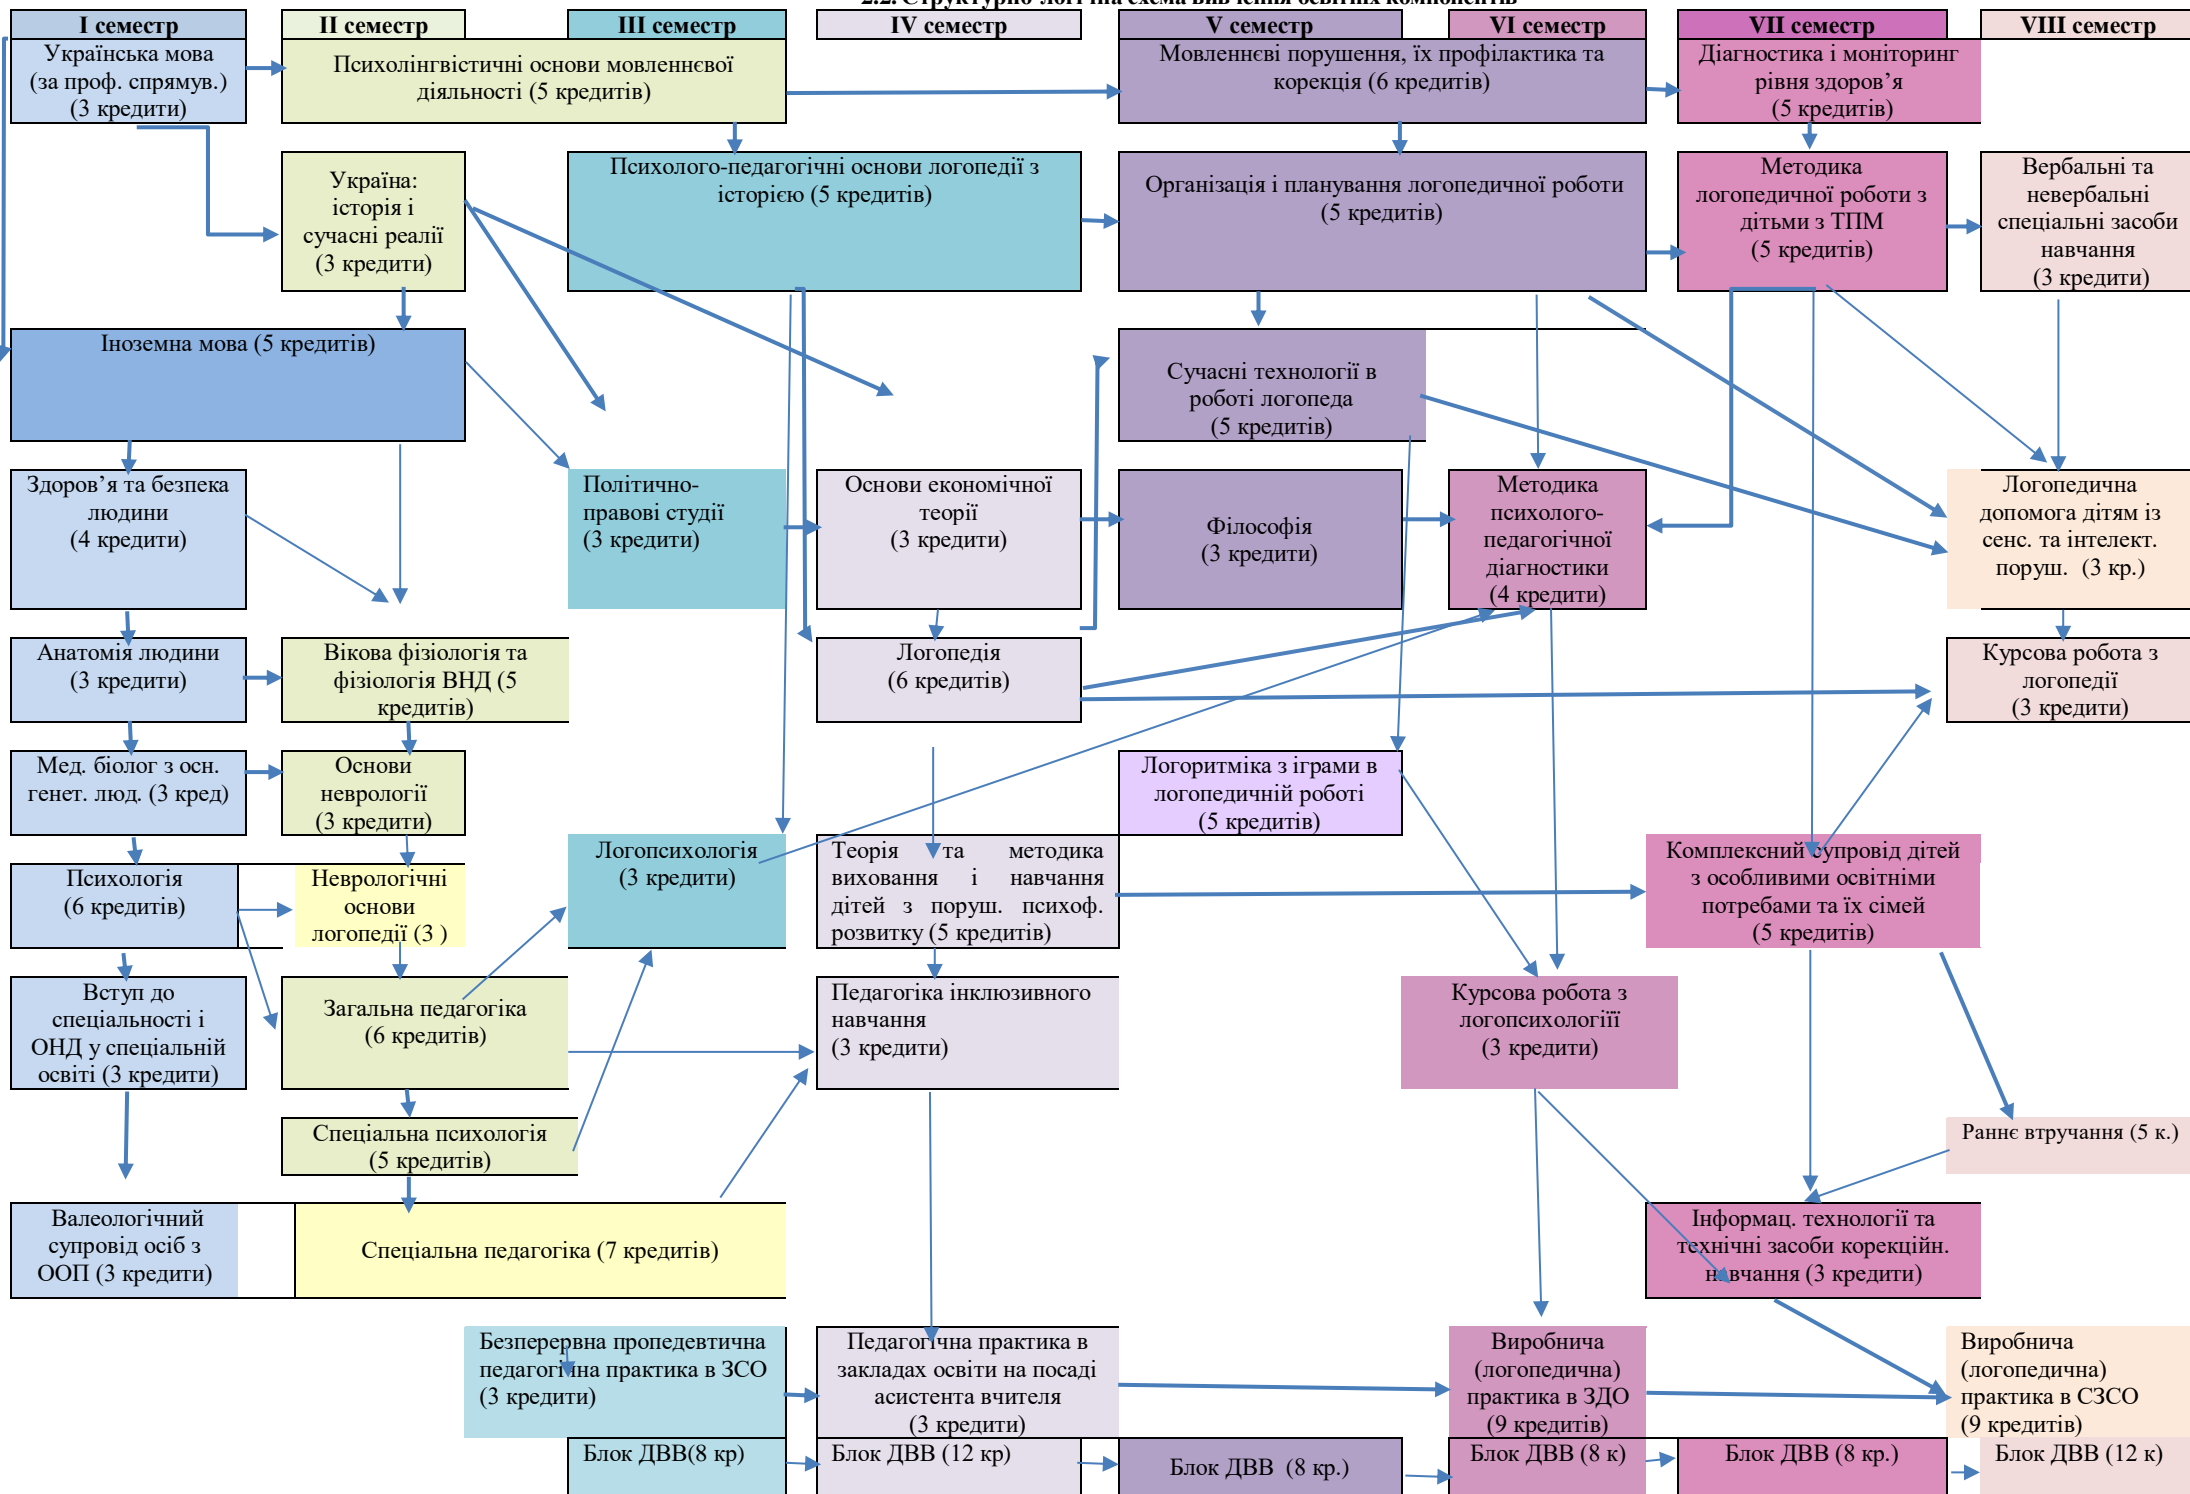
2.2. Структурно-логічна схема вивчення освітніх компонентів

I семестр

II семестр

III семестр

IV семестр

V семестр

VI семестр

VII семестр

VIII семестр

Українська мова (за проф. спрямув.) (3 кредити)

Психолінгвістичні основи мовленнєвої діяльності (5 кредитів)

Мовленнєві порушення, їх профілактика та корекція (6 кредитів)

Діагностика і моніторинг рівня здоров'я (5 кредитів)

Україна: історія і сучасні реалії (3 кредити)

Психолого-педагогічні основи логопедії з історією (5 кредитів)

Організація і планування логопедичної роботи (5 кредитів)

Методика логопедичної роботи з дітьми з ТПМ (5 кредитів)

Вербальні та невербальні спеціальні засоби навчання (3 кредити)

Іноземна мова (5 кредитів)

Сучасні технології в роботі логопеда (5 кредитів)

Здоров'я та безпека людини (4 кредити)

Політично-правові студії (3 кредити)

Основи економічної теорії (3 кредити)

Філософія (3 кредити)

Методика психолого-педагогічної діагностики (4 кредити)

Логопедична допомога дітям із сенс. та інтелект. поруш. (3 кр.)

Анатомія людини (3 кредити)

Вікова фізіологія та фізіологія ВНД (5 кредитів)

Логопедія (6 кредитів)

Курсова робота з логопедії (3 кредити)

Мед. біолог з осн. генет. люд. (3 кред)

Основи неврології (3 кредити)

Логоритміка з іграми в логопедичній роботі (5 кредитів)

Психологія (6 кредитів)

Неврологічні основи логопедії (3 )

Логопсихологія (3 кредити)

Теорія та методика виховання і навчання дітей з поруш. психоф. розвитку (5 кредитів)

Комплексний супровід дітей з особливими освітніми потребами та їх сімей (5 кредитів)

Вступ до спеціальності і ОНД у спеціальній освіті (3 кредити)

Загальна педагогіка (6 кредитів)

Педагогіка інклюзивного навчання (3 кредити)

Курсова робота з логопсихології (3 кредити)

Спеціальна психологія (5 кредитів)

Раннє втручання (5 к.)

Валеологічний супровід осіб з ООП (3 кредити)

Спеціальна педагогіка (7 кредитів)

Інформац. технології та технічні засоби корекційн. навчання (3 кредити)

Безперервна пропедевтична педагогічна практика в ЗСО (3 кредити)

Педагогічна практика в закладах освіти на посаді асистента вчителя (3 кредити)

Виробнича (логопедична) практика в ЗДО (9 кредитів)

Виробнича (логопедична) практика в СЗСО (9 кредитів)

Блок ДВВ(8 кр)

Блок ДВВ (12 кр)

Блок ДВВ (8 кр.)

Блок ДВВ (8 к)

Блок ДВВ (8 кр.)

Блок ДВВ (12 к)